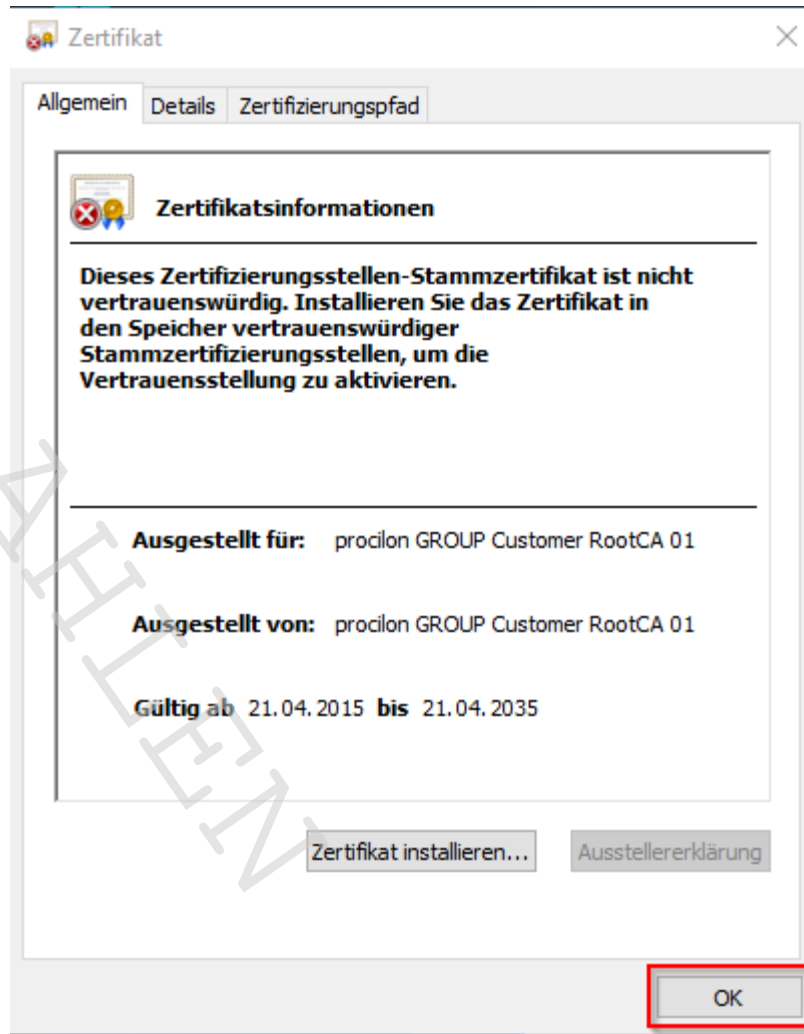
Zertifikat

×

Allgemein | Details | Zertifizierungspfad

Zertifikatsinformationen

Dieses Zertifizierungsstellen-Stammzertifikat ist nicht vertrauenswürdig. Installieren Sie das Zertifikat in den Speicher vertrauenswürdiger Stammzertifizierungsstellen, um die Vertrauensstellung zu aktivieren.

Ausgestellt für: procilon GROUP Customer RootCA 01

Ausgestellt von: procilon GROUP Customer RootCA 01

Gültig ab 21.04.2015 bis 21.04.2035

Zertifikat installieren...

Ausstellererklärung

OK

AHLEN